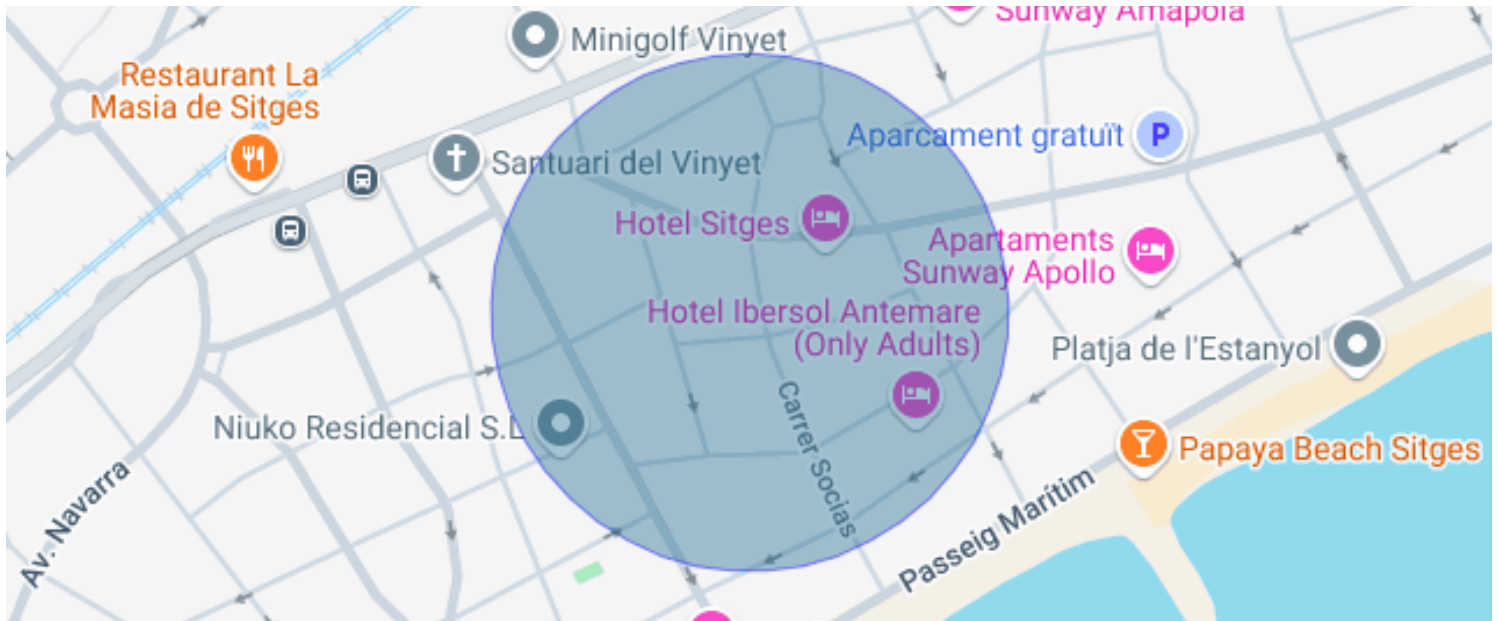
Sunway Amapola
Minigolf Vinyet
Restaurant La Masia de Sitges
Santuari del Vinyet
Aparcament gratuït
P
Hotel Sitges
Apartaments Sunway Apollo
Hotel Ibersol Antemare (Only Adults)
Platja de l'Estanyol
Niuko Residencial S.L
Carrer Socias
Papaya Beach Sitges
Av. Navarra
Passeig Marítim